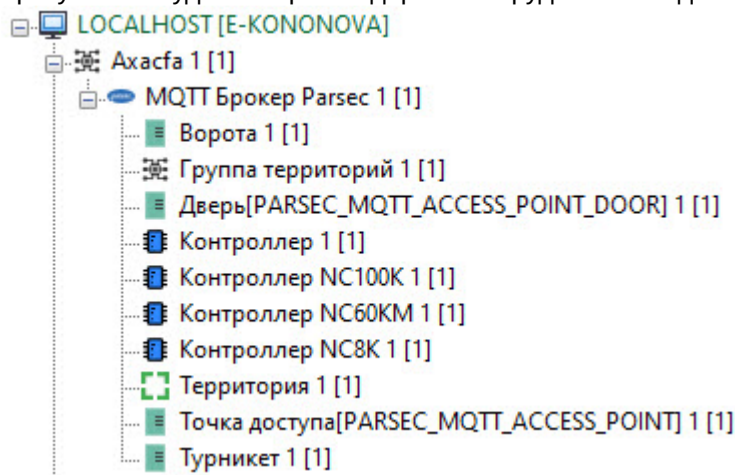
LOCALHOST [E-KONONOVA]
Axacfa 1 [1]
MQTT Брокер Parsec 1 [1]
Ворота 1 [1]
Группа территорий 1 [1]
Дверь[PARSEC_MQTT_ACCESS_POINT_DOOR] 1 [1]
Контроллер 1 [1]
Контроллер NC100K 1 [1]
Контроллер NC60KM 1 [1]
Контроллер NC8K 1 [1]
Территория 1 [1]
Точка доступа[PARSEC_MQTT_ACCESS_POINT] 1 [1]
Турникет 1 [1]